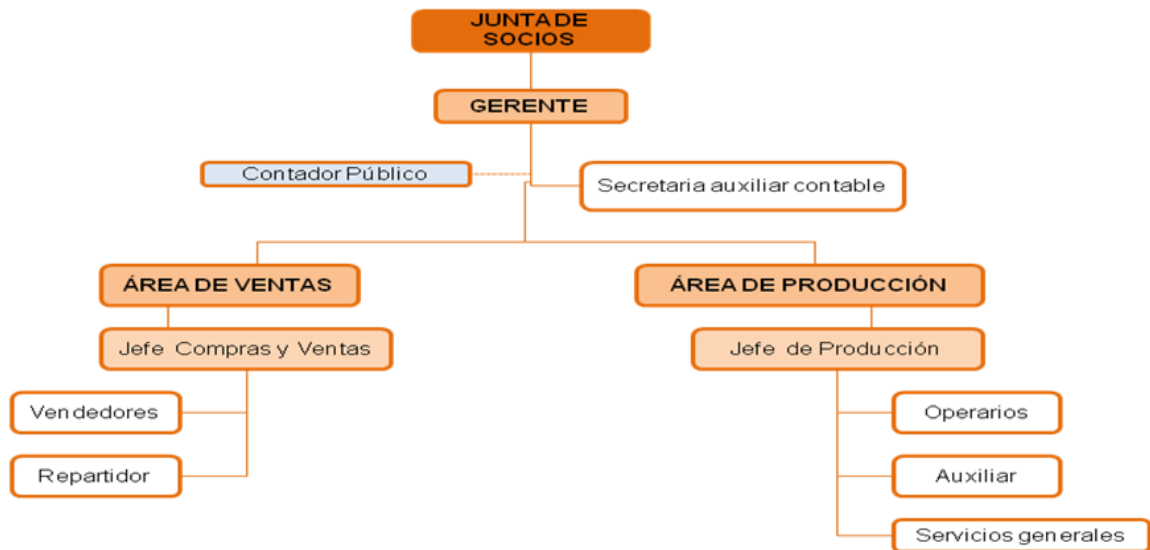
JUNTA DE SOCIOS

GERENTE

Contador Público

Secretaria auxiliar contable

ÁREA DE VENTAS

Jefe Compras y Ventas

Vendedores

Repartidor

ÁREA DE PRODUCCIÓN

Jefe de Producción

Operarios

Auxiliar

Servicios generales